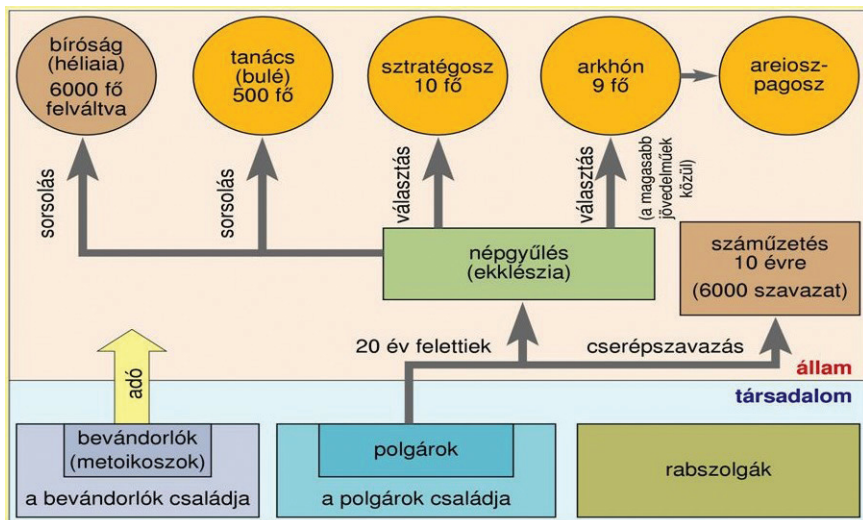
bíróság (héliaia) 6000 fő felváltva

tanács (bulé) 500 fő

sztratégosz 10 fő

arkhón 9 fő

areiosz-pagosz

sorsolás

sorsolás

választás

választás

(a magasabb jövedelműek közül)

népgyűlés (ekklészia)

száműzetés 10 évre (6000 szavazat)

adó

20 év felettiek

cserépszavazás

állam

társadalom

bevándorlók (metoikoszok)

a bevándorlók családja

polgárok

a polgárok családja

rabszolgák